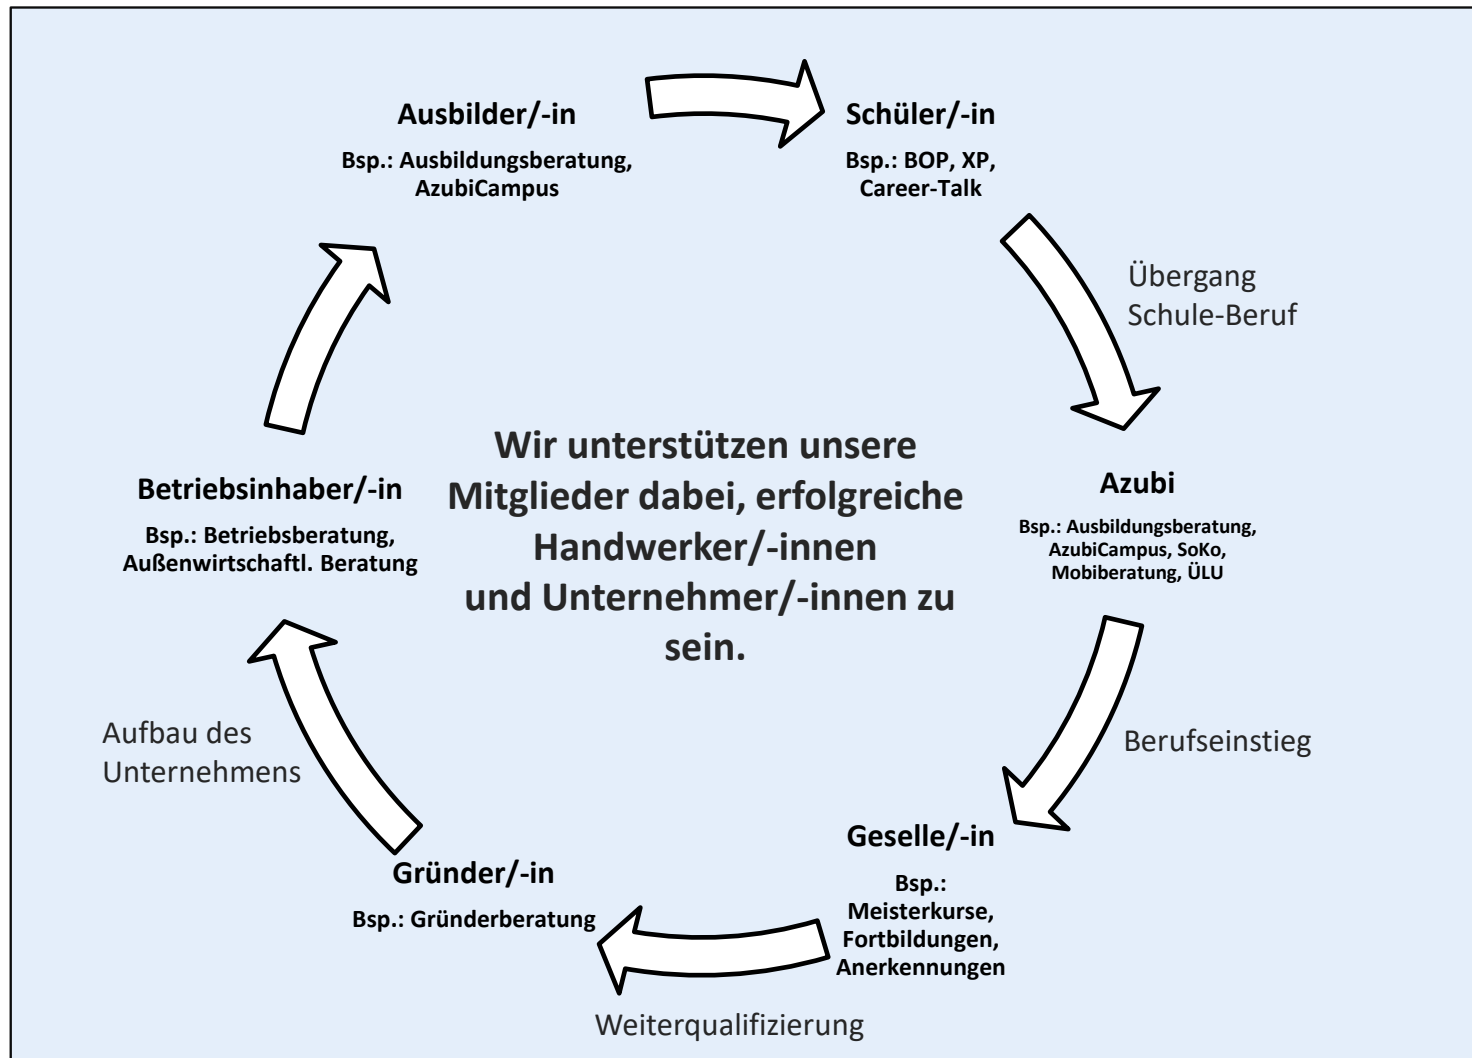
Ausbilder/-in

Bsp.: Ausbildungsberatung, AzubiCampus

Schüler/-in

Bsp.: BOP, XP, Career-Talk

Übergang Schule-Beruf

Wir unterstützen unsere Mitglieder dabei, erfolgreiche Handwerker/-innen und Unternehmer/-innen zu sein.

Betriebsinhaber/-in

Bsp.: Betriebsberatung, Außenwirtschaftl. Beratung

Azubi

Bsp.: Ausbildungsberatung, AzubiCampus, SoKo, Mobiberatung, ÜLU

Berufseinstieg

Aufbau des Unternehmens

Geselle/-in

Bsp.: Meisterkurse, Fortbildungen, Anerkennungen

Gründer/-in

Bsp.: Gründerberatung

Weiterqualifizierung